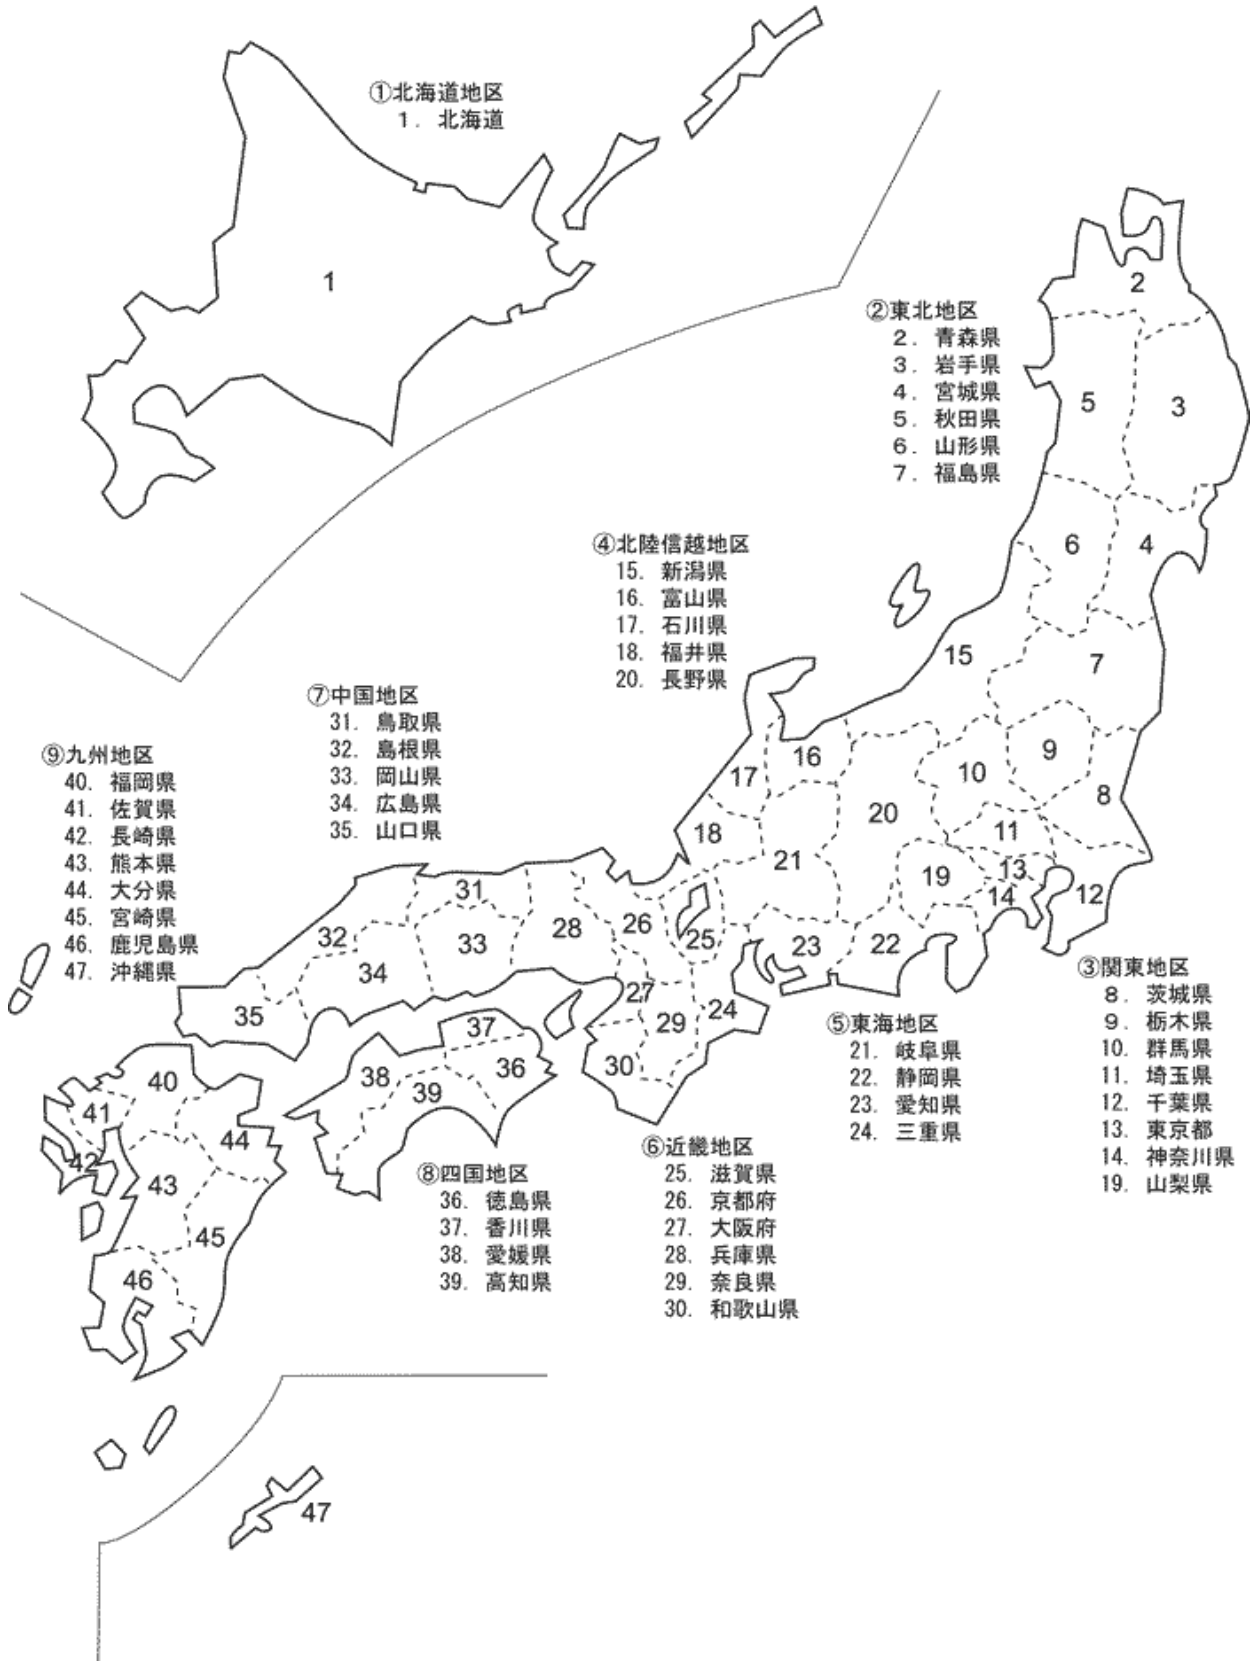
①北海道地区
1. 北海道

1

②東北地区
2. 青森県
3. 岩手県
4. 宮城県
5. 秋田県
6. 山形県
7. 福島県

2
5
3
6
4
15
7

④北陸信越地区
15. 新潟県
16. 富山県
17. 石川県
18. 福井県
20. 長野県

⑦中国地区
31. 鳥取県
32. 島根県
33. 岡山県
34. 広島県
35. 山口県

⑨九州地区
40. 福岡県
41. 佐賀県
42. 長崎県
43. 熊本県
44. 大分県
45. 宮崎県
46. 鹿児島県
47. 沖縄県

16
17
9
10
8
20
18
11
21
13
19
14
12
31
26
28
32
33
25
23
22
34
27
35
29
24
37
36
38
30
40
39
41
44
42
43
45
46
47

③関東地区
8. 茨城県
9. 栃木県
10. 群馬県
11. 埼玉県
12. 千葉県
13. 東京都
14. 神奈川県
19. 山梨県

⑤東海地区
21. 岐阜県
22. 静岡県
23. 愛知県
24. 三重県

⑥近畿地区
25. 滋賀県
26. 京都府
27. 大阪府
28. 兵庫県
29. 奈良県
30. 和歌山県

⑧四国地区
36. 徳島県
37. 香川県
38. 愛媛県
39. 高知県